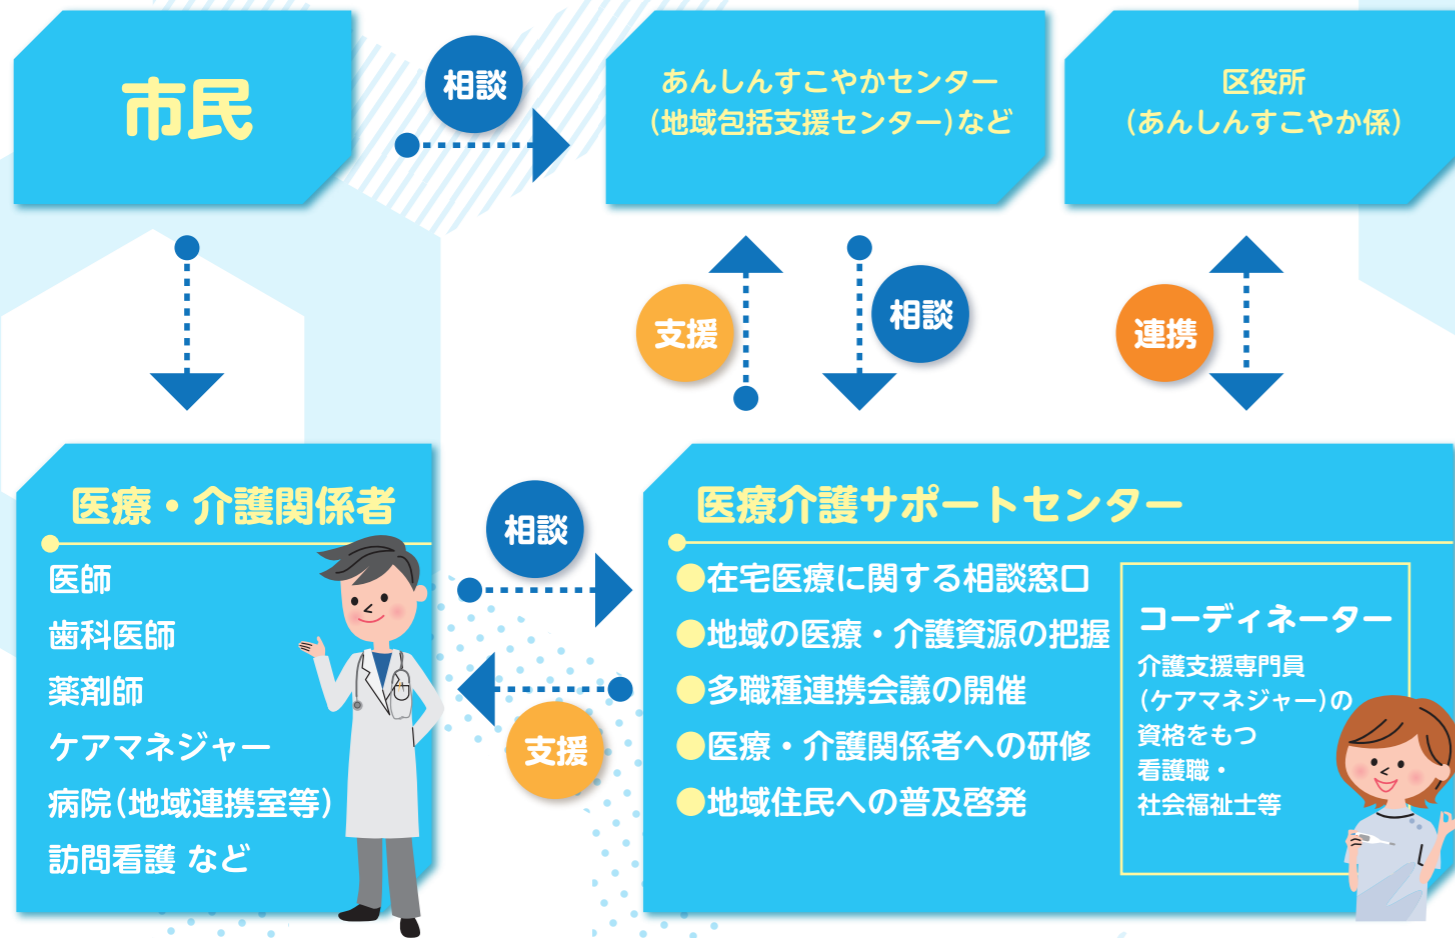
市民

相談

あんしんすこやかセンター
(地域包括支援センター)など

区役所
(あんしんすこやか係)

支援

相談

連携

医療・介護関係者

医師
歯科医師
薬剤師
ケアマネジャー
病院(地域連携室等)
訪問看護 など

相談

支援

医療介護サポートセンター

●在宅医療に関する相談窓口
●地域の医療・介護資源の把握
●多職種連携会議の開催
●医療・介護関係者への研修
●地域住民への普及啓発

コーディネーター
介護支援専門員
(ケアマネジャー)の
資格をもつ
看護職・
社会福祉士等